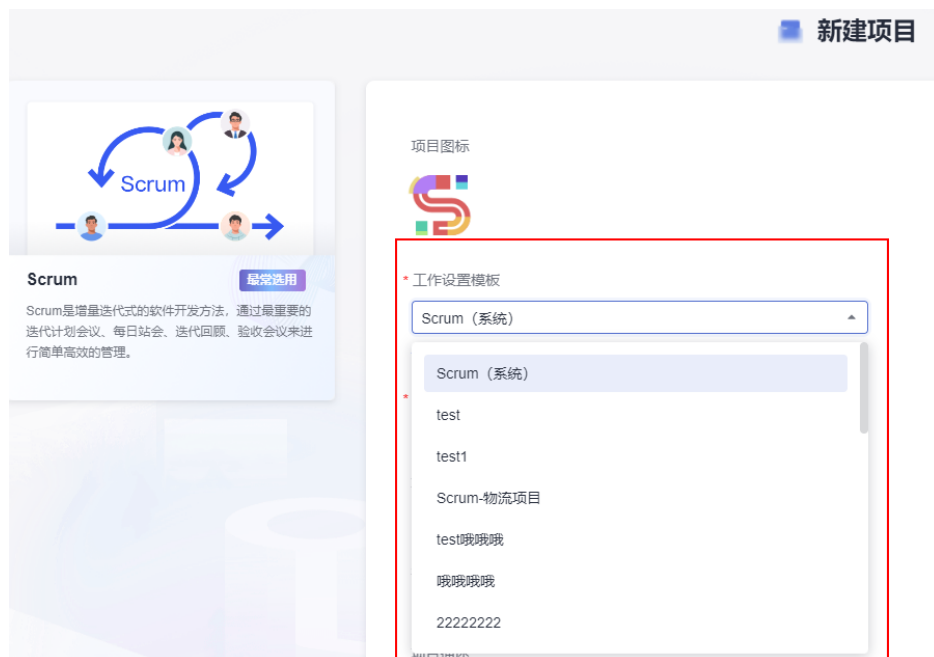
新建项目

Scrum

Scrum 最常选用

Scrum是增量迭代式的软件开发方法，通过最重要的迭代计划会议、每日站会、迭代回顾、验收会议来进行简单高效的管理。

项目图标

* 工作设置模板

Scrum（系统）

Scrum（系统）
test
test1
Scrum-物流项目
test哦哦哦
哦哦哦哦
22222222